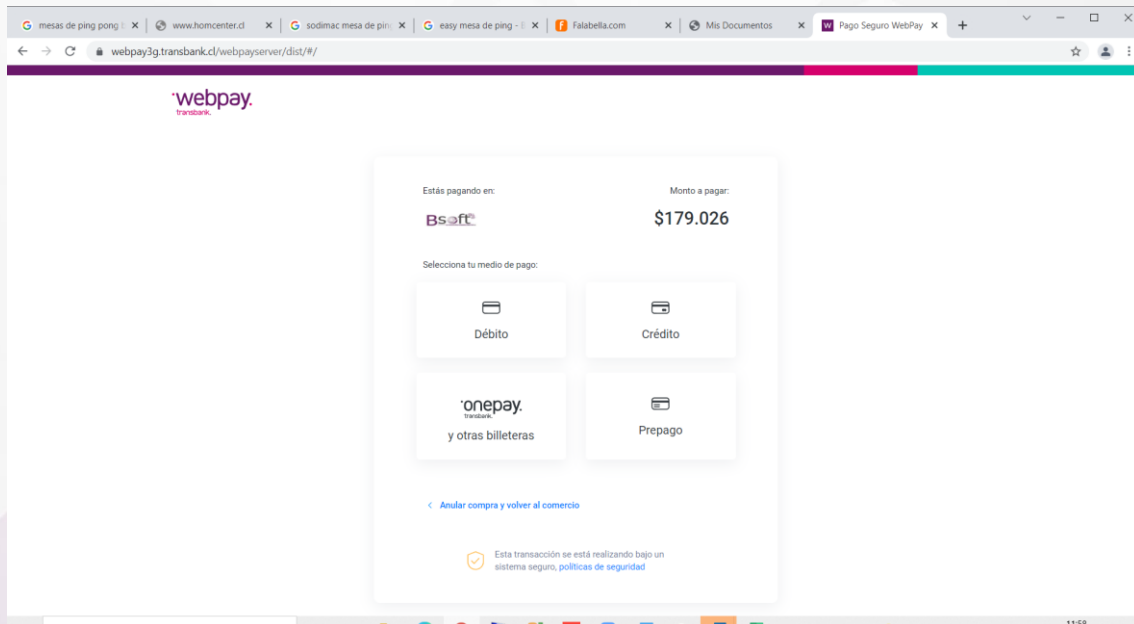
mesas de ping pong | www.homcenter.cl | sodimac mesa de ping | easy mesa de ping - | Falabella.com | Mis Documentos | Pago Seguro WebPay

webpay3g.transbank.cl/webpayserver/dist/#/

webpay. transbank.

Estás pagando en:

Bsoft

Monto a pagar:

$179.026

Selecciona tu medio de pago:

Débito

Crédito

onepay. transbank.

y otras billeteras

Prepago

< Anular compra y volver al comercio

Esta transacción se está realizando bajo un sistema seguro, políticas de seguridad

11:58